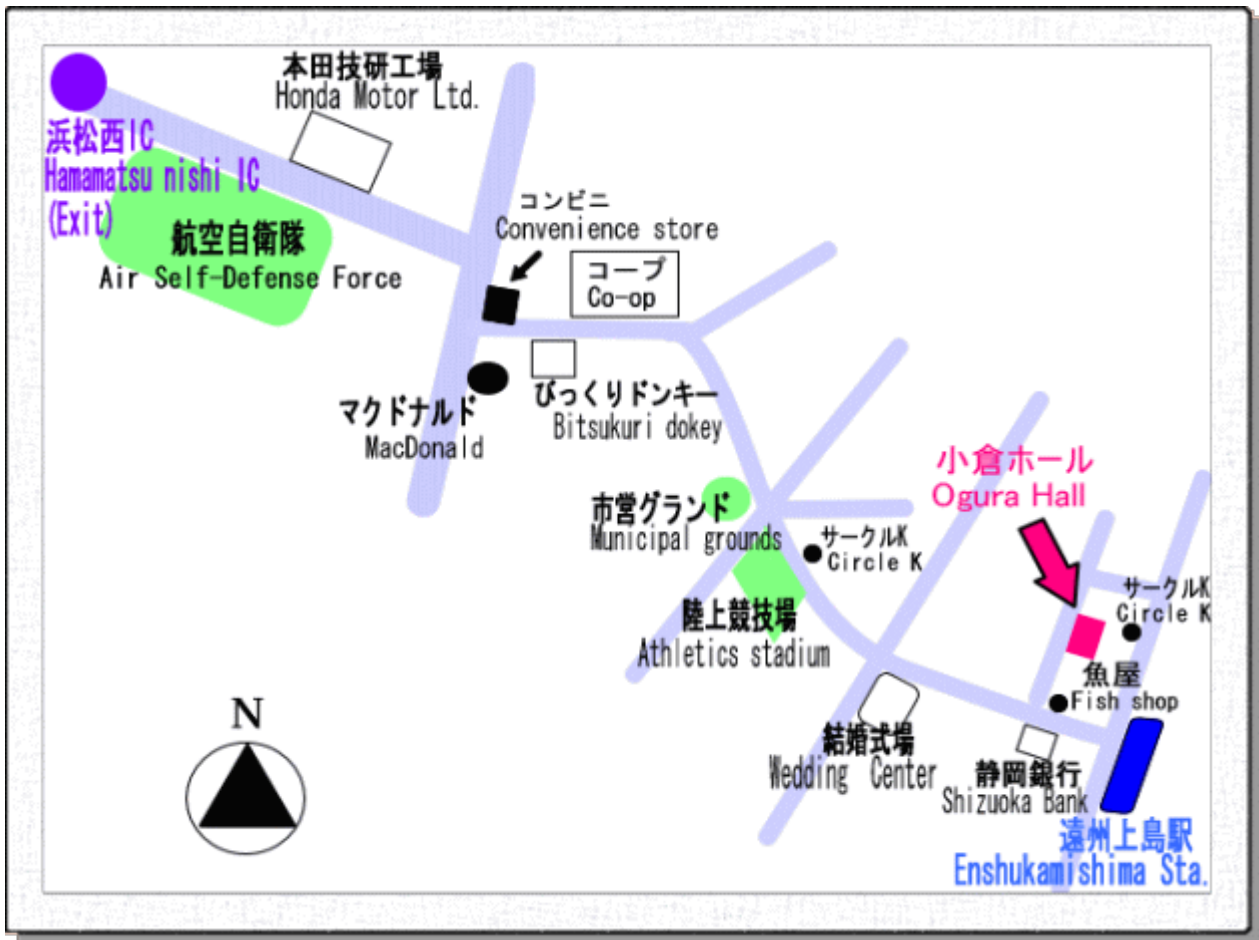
本田技研工場
Honda Motor Ltd.

浜松西IC
Hamamatsu nishi IC
(Exit)

航空自衛隊
Air Self-Defense Force

コンビニ
Convenience store

コープ
Co-op

マクドナルド
MacDonald

びっくりドンキー
Bitsukuri dokey

小倉ホール
Ogura Hall

市営グランド
Municipal grounds

サークルK
Circle K

サークルK
Circle K

陸上競技場
Athletics stadium

魚屋
Fish shop

N

結婚式場
Wedding Center

静岡銀行
Shizuoka Bank

遠州上島駅
Enshukamishima Sta.